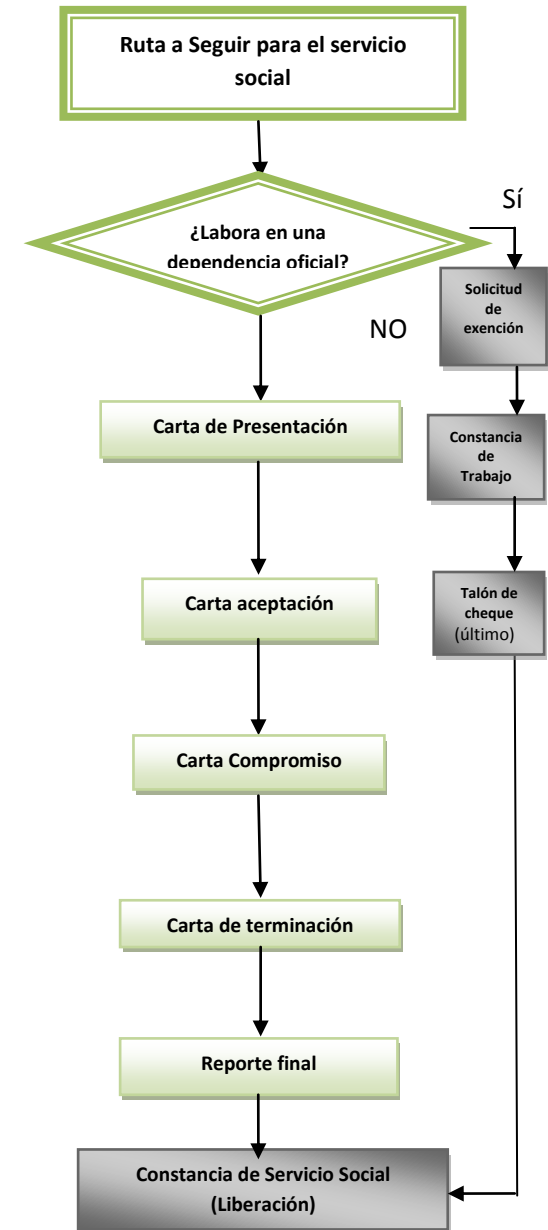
Ruta a Seguir para el servicio social

¿Labora en una dependencia oficial?

Sí

NO

Carta de Presentación

Carta aceptación

Carta Compromiso

Carta de terminación

Reporte final

Solicitud de exención

Constancia de Trabajo

Talón de cheque (último)

Constancia de Servicio Social (Liberación)